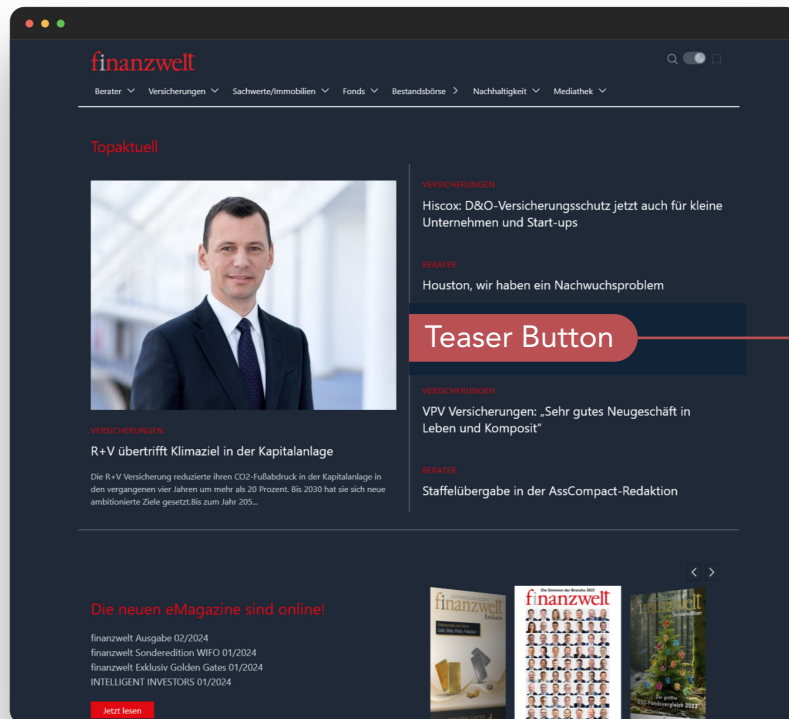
finanzwelt

Berater Versicherungen Sachwerte/Immobilien Fonds Bestandsbörse Nachhaltigkeit Mediathek

Topaktuell

VERSICHERUNGEN

Hiscox: D&O-Versicherungsschutz jetzt auch für kleine Unternehmen und Start-ups

BERATER

Houston, wir haben ein Nachwuchsproblem

Teaser Button

VERSICHERUNGEN

VPV Versicherungen: „Sehr gutes Neugeschäft in Leben und Komposit"

BERATER

Staffelübergabe in der AssCompact-Redaktion

VERSICHERUNGEN

R+V übertrifft Klimaziel in der Kapitalanlage

Die R+V Versicherung reduzierte ihren CO2-Fußabdruck in der Kapitalanlage in den vergangenen vier Jahren um mehr als 20 Prozent. Bis 2030 hat sie sich neue ambitionierte Ziele gesetzt.Bis zum Jahr 205...

Die neuen eMagazine sind online!

finanzwelt Ausgabe 02/2024
finanzwelt Sonderedition WIFO 01/2024
finanzwelt Exklusiv Golden Gates 01/2024
INTELLIGENT INVESTORS 01/2024

Jetzt lesen

finanzwelt
Exklusiv

Die Stimmen der Branche 2022
finanzwelt

finanzwelt